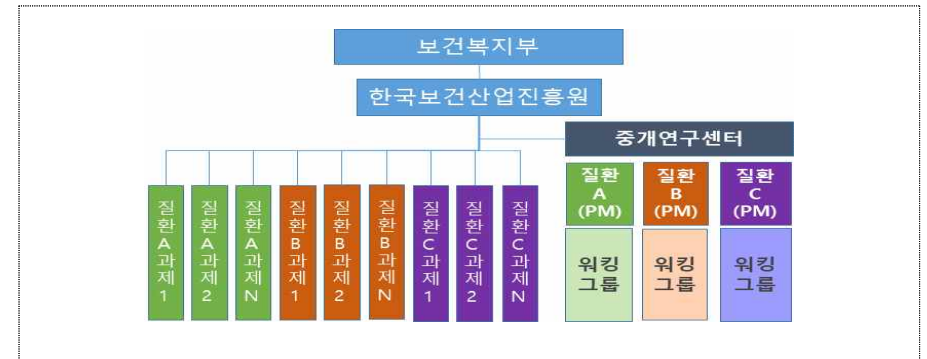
보건복지부

한국보건산업진흥원

중개연구센터

질환A과제1

질환A과제2

질환A과제N

질환B과제1

질환B과제2

질환B과제N

질환C과제1

질환C과제2

질환C과제N

질환 A (PM)

질환 B (PM)

질환 C (PM)

워킹 그룹

워킹 그룹

워킹 그룹